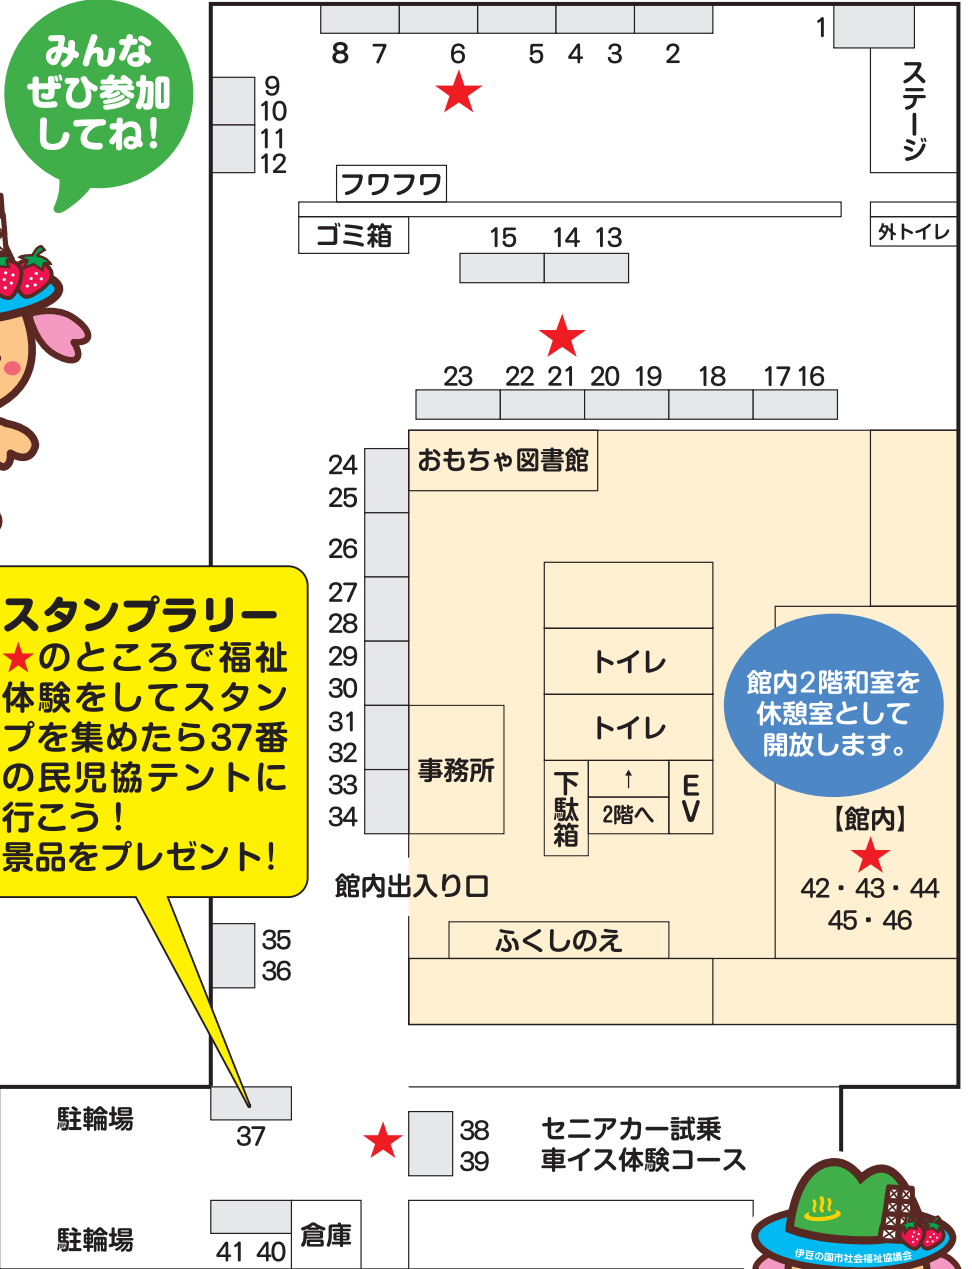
みんなぜひ参加してね!

8 7 6 5 4 3 2 1

ステージ

9
10
11
12

フワフワ

ゴミ箱

外トイレ

15 14 13

23 22 21 20 19 18 17 16

おもちゃ図書館

24
25
26
27
28
29
30
31
32
33
34

スタンプラリー
★のところで福祉体験をしてスタンプを集めたら37番の民児協テントに行こう!
景品をプレゼント!

トイレ
トイレ

館内2階和室を休憩室として開放します。

事務所

下駄箱

↑
2階へ

EV

【館内】
★
42・43・44
45・46

館内出入り口

ふくしのえ

35
36

駐輪場

37

38
39

セニアカー試乗
車イス体験コース

駐輪場

41 40

倉庫

伊豆の国市社会福祉協議会